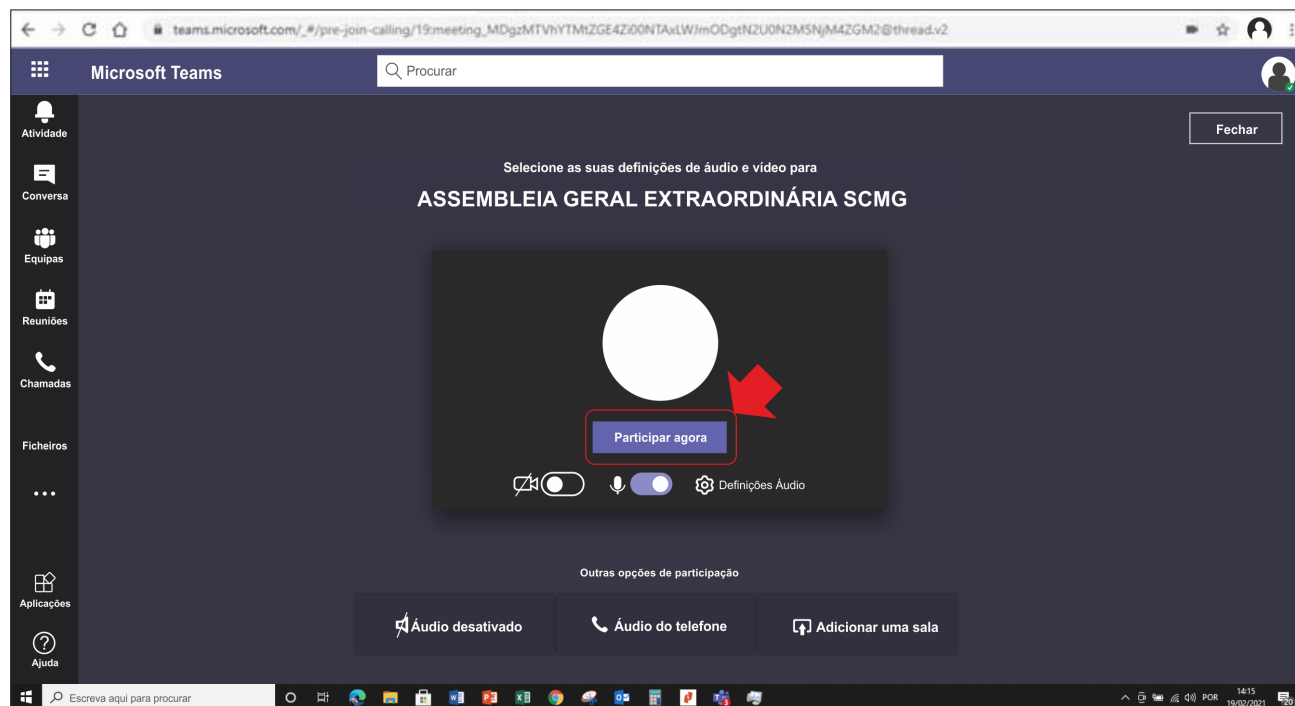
teams.microsoft.com/_#/pre-join-calling/19:meeting_MDgzMTVhYTMtZGE4Zi00NTAxLWJmODgtN2U0N2M5NjM4ZGM2@thread.v2

Microsoft Teams

Procurar

Atividade

Conversa

Equipas

Reuniões

Chamadas

Ficheiros

...

Aplicações

Ajuda

Fechar

Selecione as suas definições de áudio e vídeo para

ASSEMBLEIA GERAL EXTRAORDINÁRIA SCMG

Participar agora

Definições Áudio

Outras opções de participação

Áudio desativado

Áudio do telefone

Adicionar uma sala

Escreva aqui para procurar

POR

14:15
19/02/2021

20